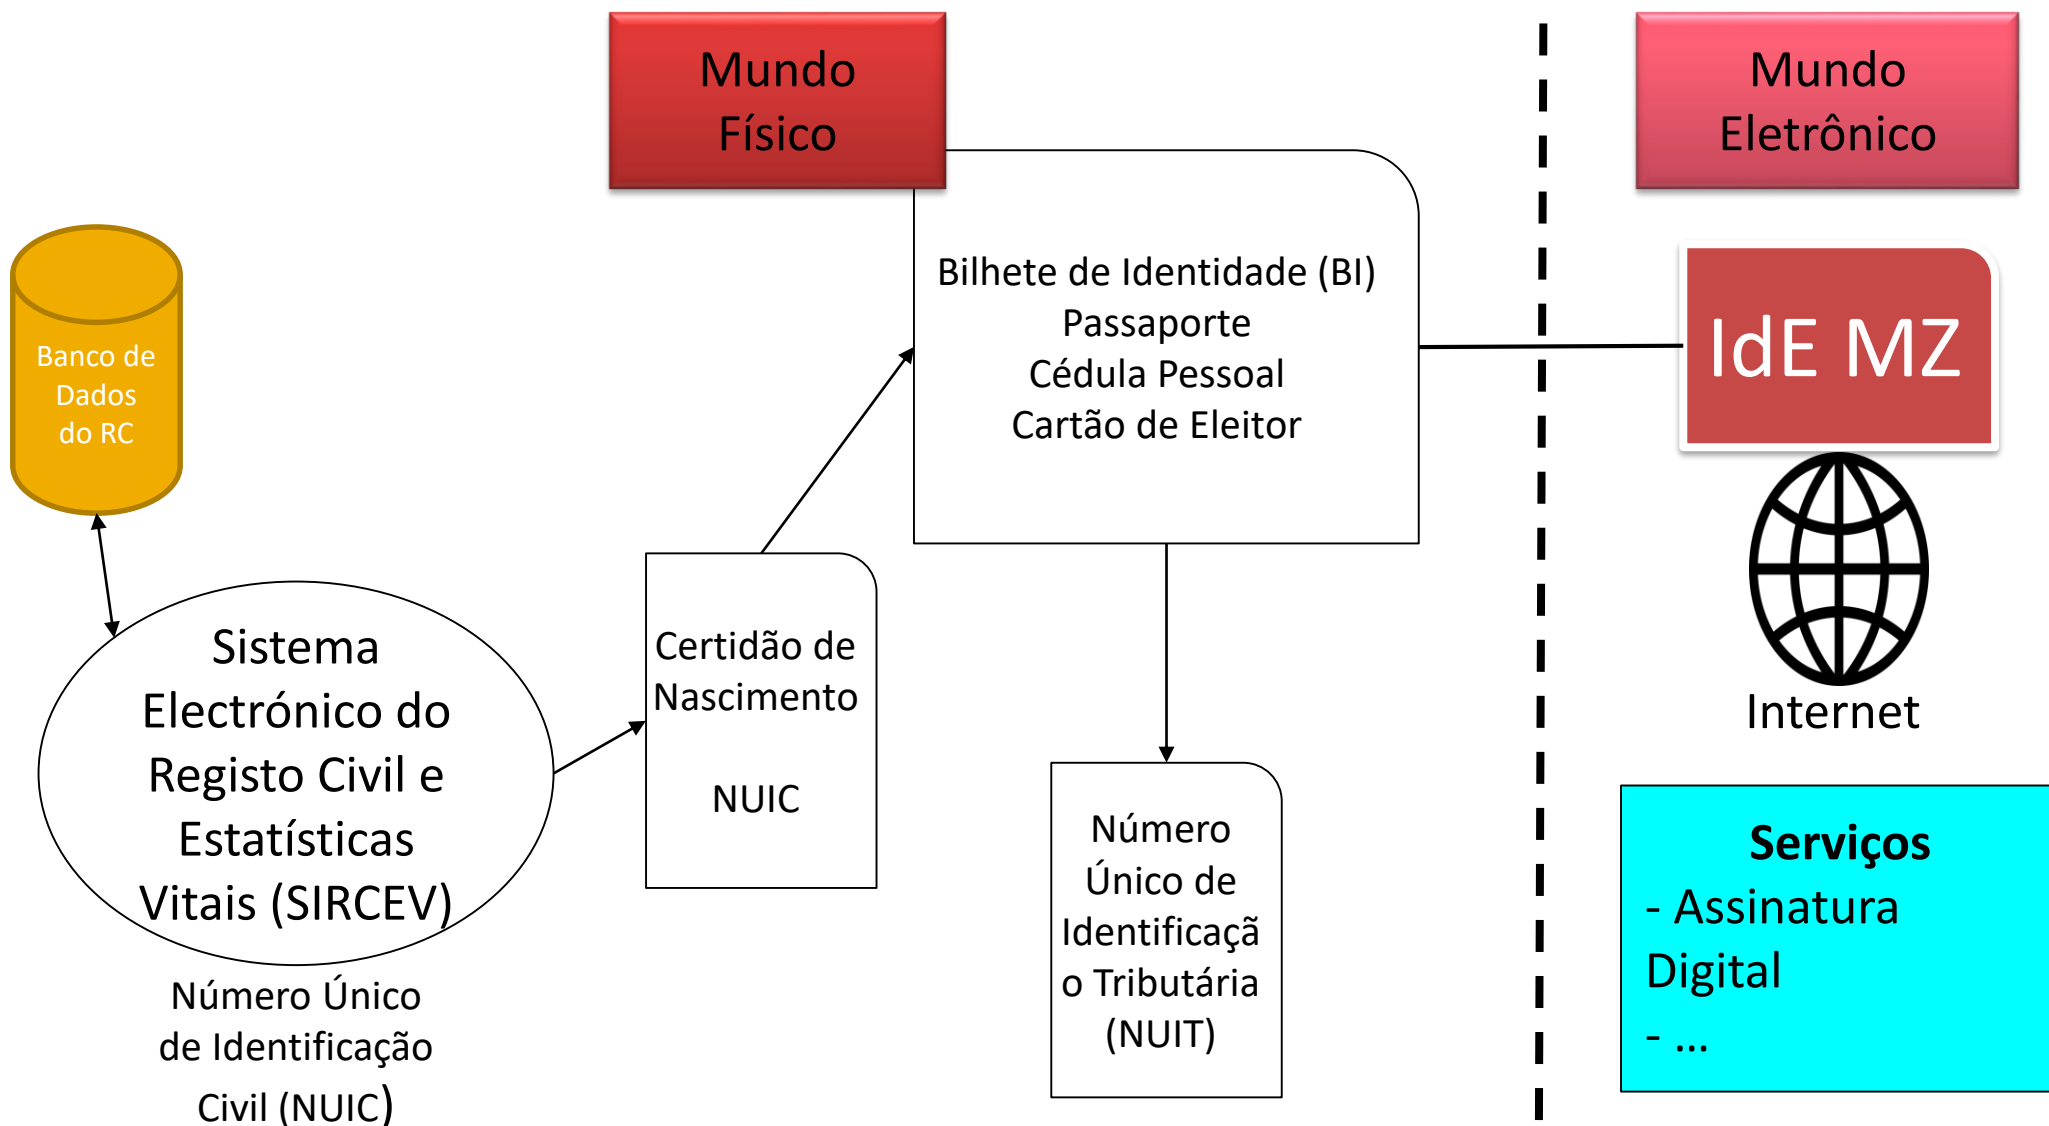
Mundo Físico

Mundo Eletrônico

Banco de Dados do RC

Bilhete de Identidade (BI)
Passaporte
Cédula Pessoal
Cartão de Eleitor

IdE MZ

Internet

Sistema Electrónico do Registo Civil e Estatísticas Vitais (SIRCEV)

Número Único de Identificação Civil (NUIC)

Certidão de Nascimento

NUIC

Número Único de Identificação Tributária (NUIT)

Serviços
- Assinatura Digital
- ...